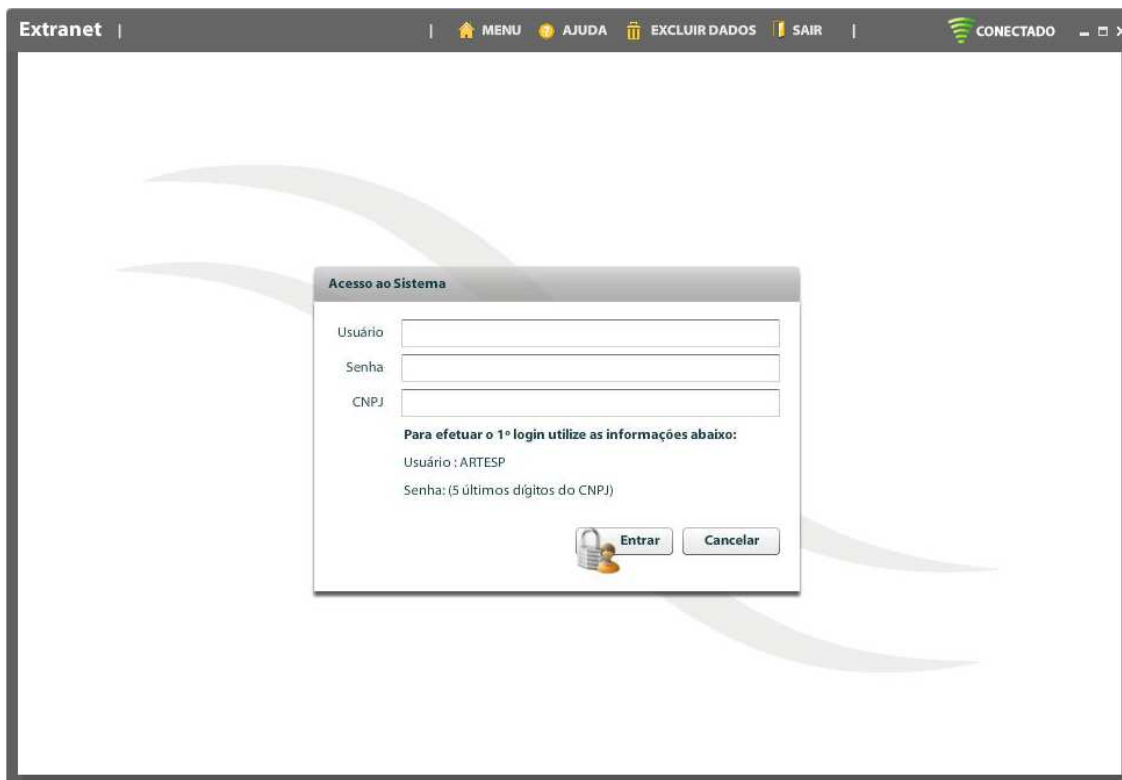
Extranet | | MENU AJUDA EXCLUIR DADOS SAIR | CONECTADO

Acesso ao Sistema

Usuário

Senha

CNPJ

Para efetuar o 1º login utilize as informações abaixo:

Usuário : ARTESP

Senha: (5 últimos dígitos do CNPJ)

Entrar Cancelar